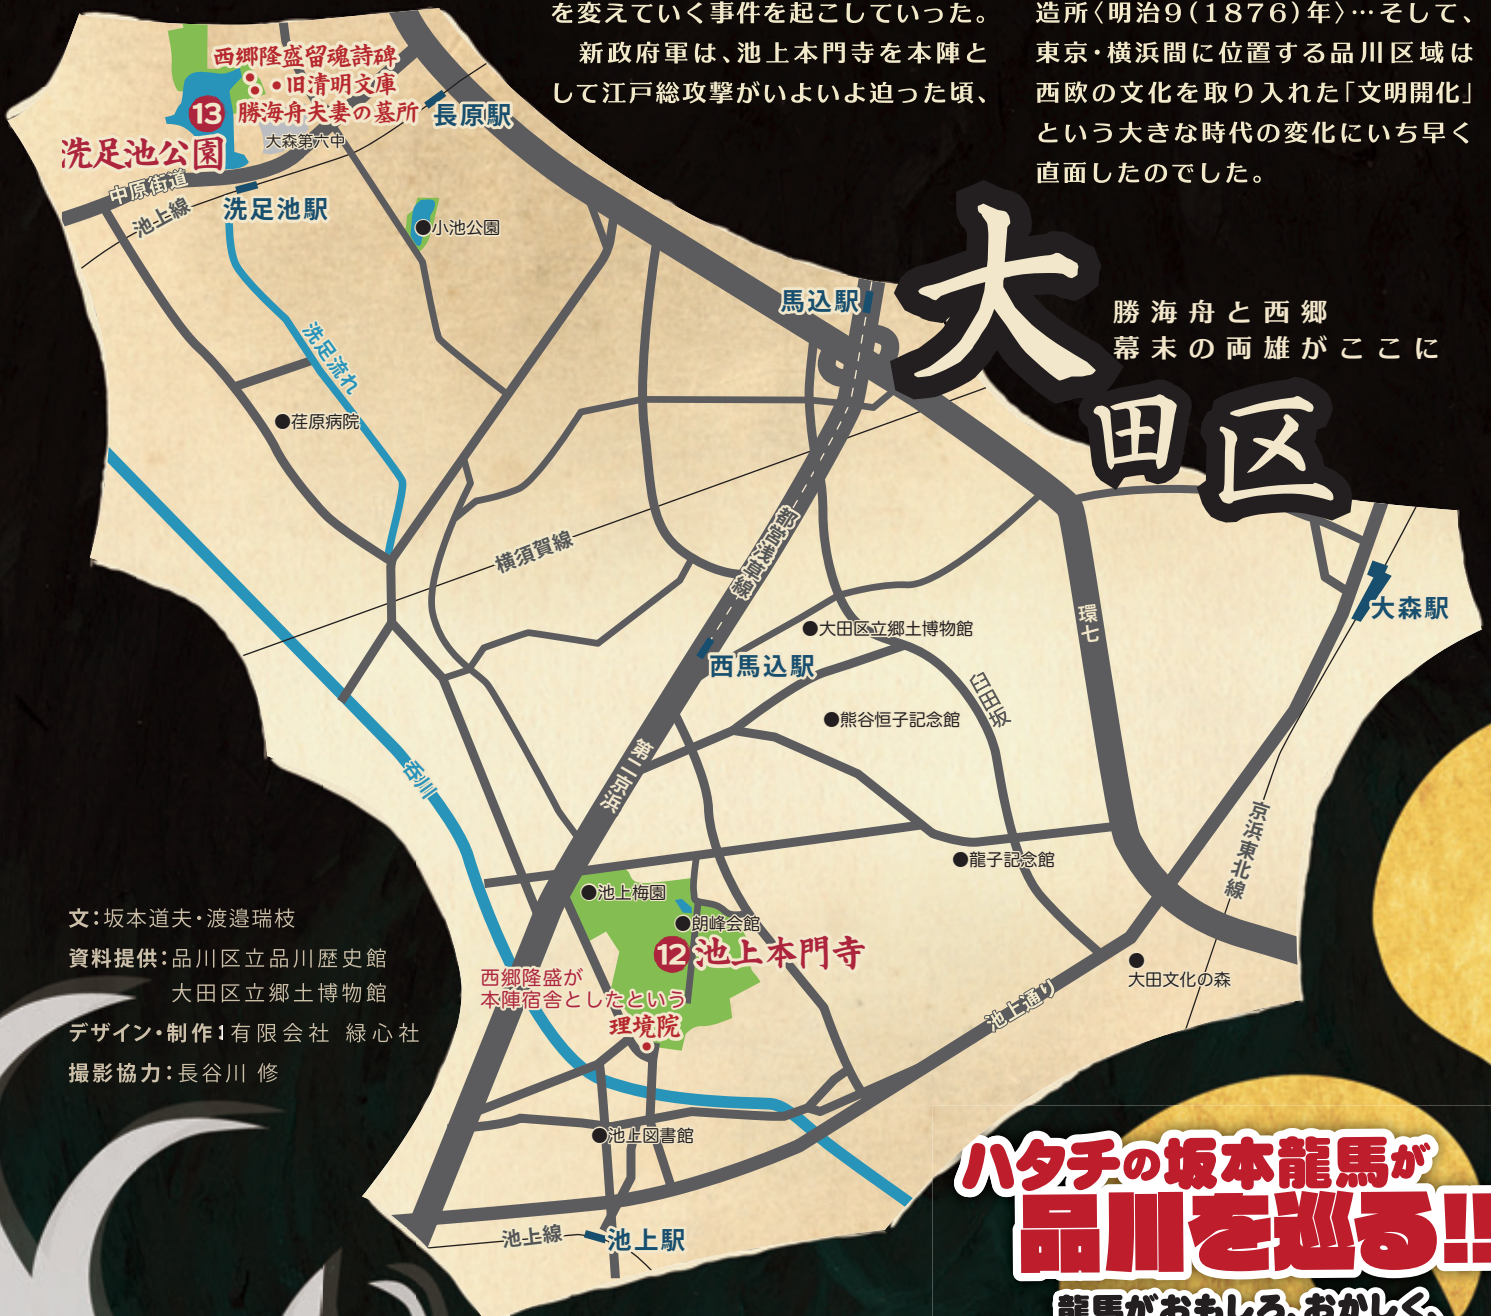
を変えていく事件を起こしていった。
新政府軍は、池上本門寺を本陣として江戸総攻撃がいよいよ迫った頃、

造所〈明治9(1876)年〉…そして、東京・横浜間に位置する品川区域は西欧の文化を取り入れた「文明開化」という大きな時代の変化にいち早く直面したのでした。

大田区
勝海舟と西郷
幕末の両雄がここに

西郷隆盛留魂詩碑
・旧清明文庫
13 勝海舟夫妻の墓所
洗足池公園
長原駅
大森第六中
中原街道
池上線
洗足池駅
小池公園
馬込駅
洗足流れ
荏原病院
横須賀線
都営浅草線
環七
大森駅
大田区立郷土博物館
西馬込駅
臼田坂
熊谷恒子記念館
第二京浜
呑川
龍子記念館
京浜東北線
池上梅園
朗峰会館
12 池上本門寺
西郷隆盛が本陣宿舎としたという
理境院
大田文化の森
池上通り
池上図書館
池上線
池上駅

文:坂本道夫・渡邉瑞枝
資料提供:品川区立品川歴史館
大田区立郷土博物館
デザイン・制作:有限会社 緑心社
撮影協力:長谷川 修

ハタチの坂本龍馬が
品川を巡る!!
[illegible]